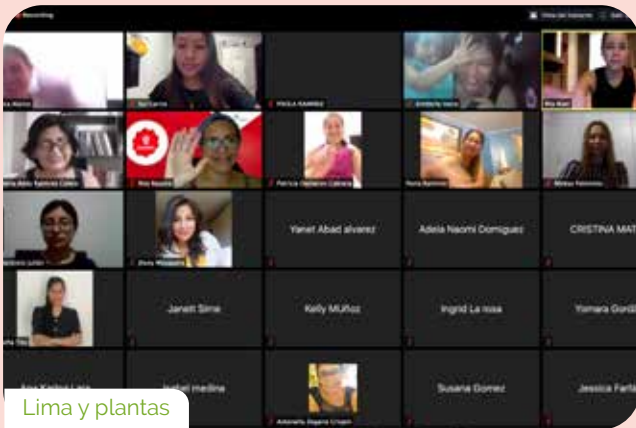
Recording

Yanet Abad alvarez

Adela Naomi Domiguez

CRISTINA MAT

Janett Sime

Kelly MUÑoz

Ingrid La rosa

Yomara Gord

Susana Gomez

Jessica Parla

Isabel medina

PAOLA RAMIREZ

Patricia Gallardo Cabrera

Lima y plantas